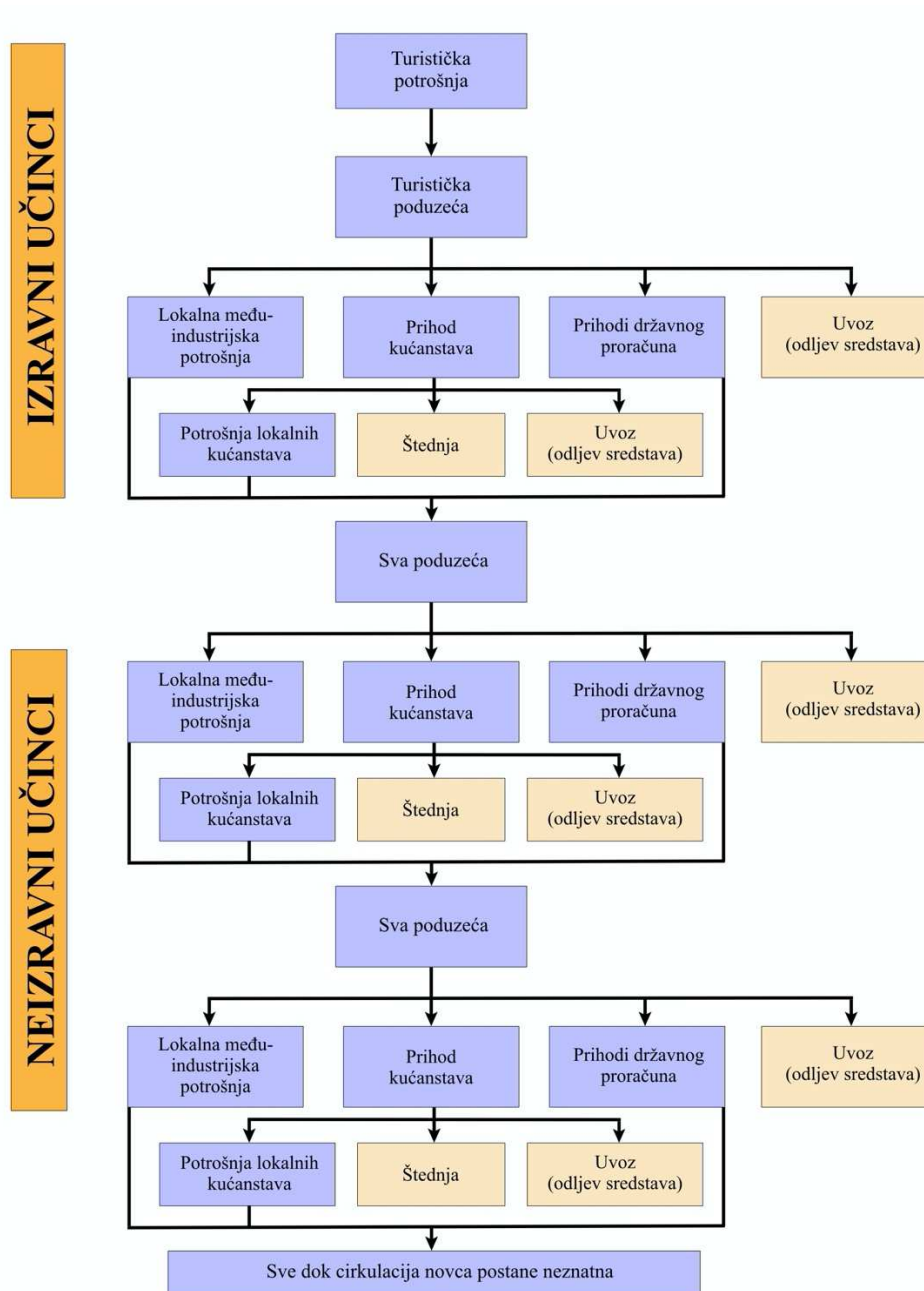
IZRAVNI UČINCI

Turistička potrošnja

Turistička poduzeća

Lokalna međuindustrijska potrošnja

Prihod kućanstava

Prihodi državnog proračuna

Uvoz (odljev sredstava)

Potrošnja lokalnih kućanstava

Štednja

Uvoz (odljev sredstava)

Sva poduzeća

NEIZRAVNI UČINCI

Lokalna međuindustrijska potrošnja

Prihod kućanstava

Prihodi državnog proračuna

Uvoz (odljev sredstava)

Potrošnja lokalnih kućanstava

Štednja

Uvoz (odljev sredstava)

Sva poduzeća

Lokalna međuindustrijska potrošnja

Prihod kućanstava

Prihodi državnog proračuna

Uvoz (odljev sredstava)

Potrošnja lokalnih kućanstava

Štednja

Uvoz (odljev sredstava)

Sve dok cirkulacija novca postane neznatna